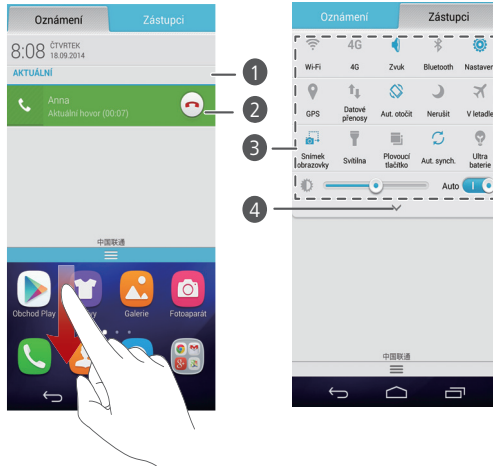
Oznámení
Zástupci
8:08 ČTVRTEK 18.09.2014
AKTUÁLNÍ
Anna
Aktuální hovor (00:07)
中国联通
Obchod Play
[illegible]y
Galerie
Fotoaparát

Oznámení
Zástupci
Wi-Fi
4G
4G
Zvuk
Bluetooth
Nastaven
GPS
Datové přenosy
Aut. otočit
Nerušit
V letadle
Snímek obrazovky
Svítilna
Plovoucí tlačítko
Aut. synch.
Ultra baterie
Auto
中国联通

1
2
3
4